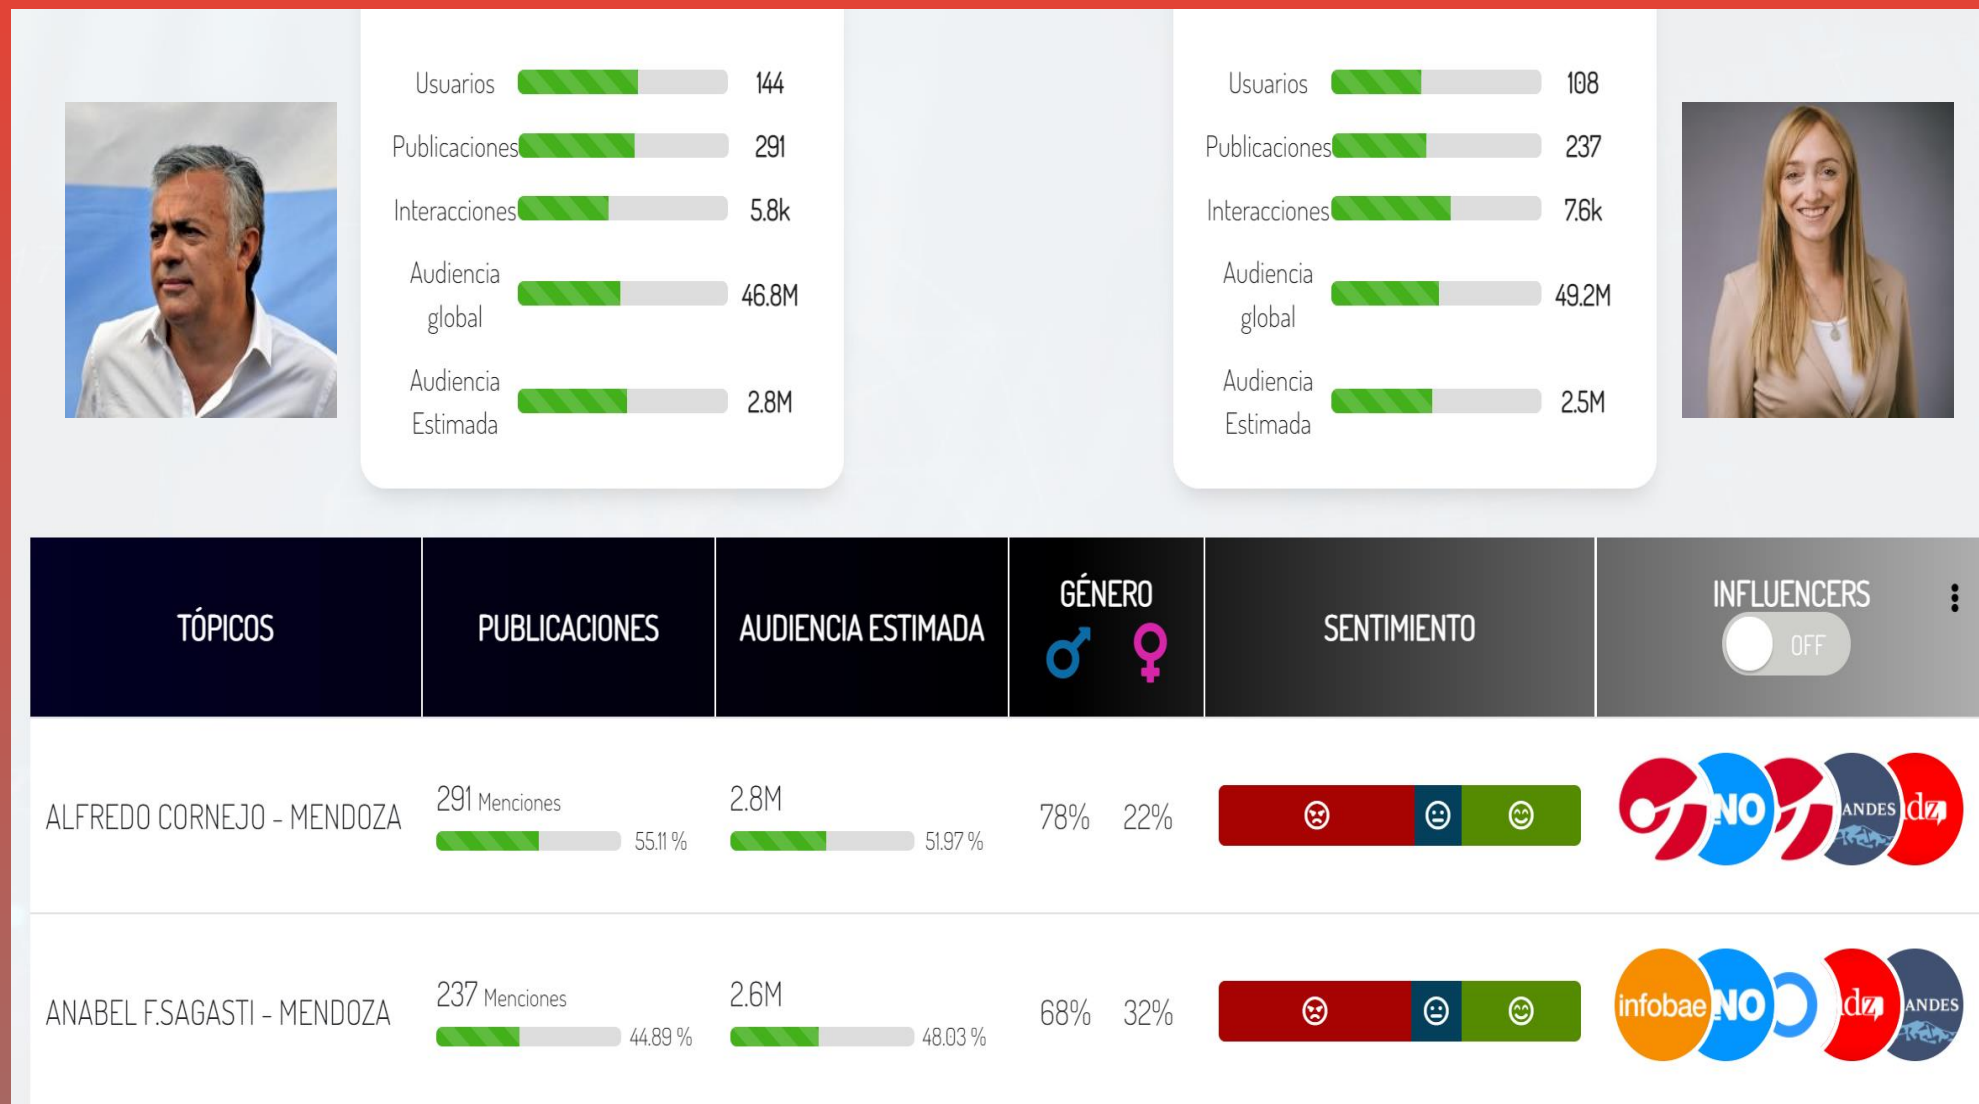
Usuarios 144
Publicaciones 291
Interacciones 5.8k
Audiencia global 46.8M
Audiencia Estimada 2.8M

Usuarios 108
Publicaciones 237
Interacciones 7.6k
Audiencia global 49.2M
Audiencia Estimada 2.5M

| TÓPICOS | PUBLICACIONES | AUDIENCIA ESTIMADA | GÉNERO ♂ ♀ | SENTIMIENTO | INFLUENCERS OFF |
|---|---|---|---|---|---|
| ALFREDO CORNEJO - MENDOZA | 291 Menciones 55.11 % | 2.8M 51.97 % | 78% 22% | | NO ANDES dz |
| ANABEL F.SAGASTI - MENDOZA | 237 Menciones 44.89 % | 2.6M 48.03 % | 68% 32% | | infobae NO dz ANDES |